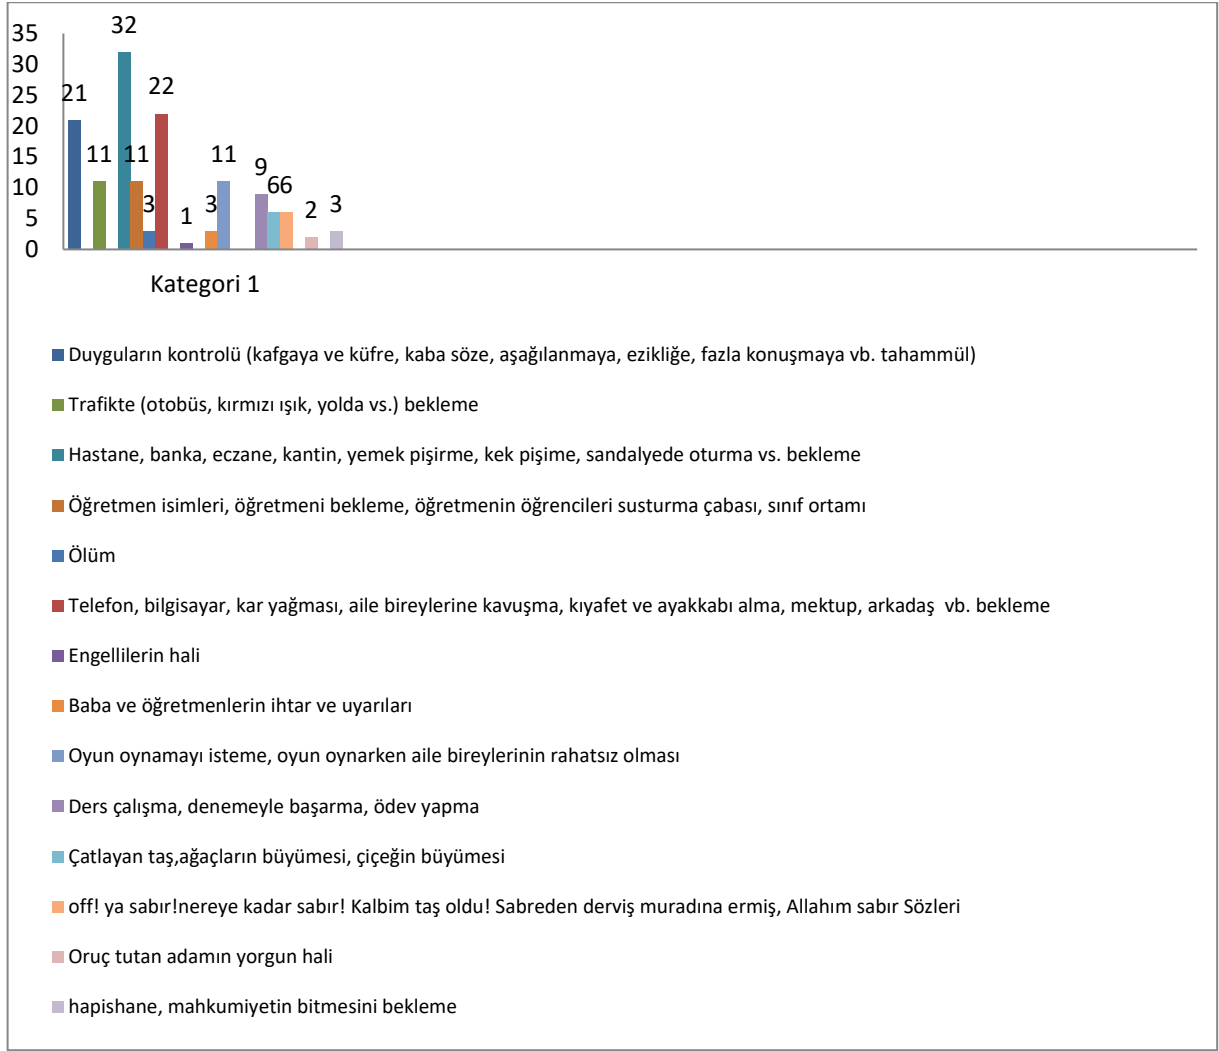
35
30
25
20
15
10
5
0

21 11 32 11 3 22 1 3 11 9 6 6 2 3

Kategori 1

Duyguların kontrolü (kafgaya ve küfre, kaba söze, aşağılanmaya, ezikliğe, fazla konuşmaya vb. tahammül)

Trafikte (otobüs, kırmızı ışık, yolda vs.) bekleme

Hastane, banka, eczane, kantin, yemek pişirme, kek pişime, sandalyede oturma vs. bekleme

Öğretmen isimleri, öğretmeni bekleme, öğretmenin öğrencileri susturma çabası, sınıf ortamı

Ölüm

Telefon, bilgisayar, kar yağması, aile bireylerine kavuşma, kıyafet ve ayakkabı alma, mektup, arkadaş vb. bekleme

Engellilerin hali

Baba ve öğretmenlerin ihtar ve uyarıları

Oyun oynamayı isteme, oyun oynarken aile bireylerinin rahatsız olması

Ders çalışma, denemeyle başarma, ödev yapma

Çatlayan taş,ağaçların büyümesi, çiçeğin büyümesi

off! ya sabır!nereye kadar sabır! Kalbim taş oldu! Sabreden derviş muradına ermiş, Allahım sabır Sözleri

Oruç tutan adamın yorgun hali

hapishane, mahkumiyetin bitmesini bekleme